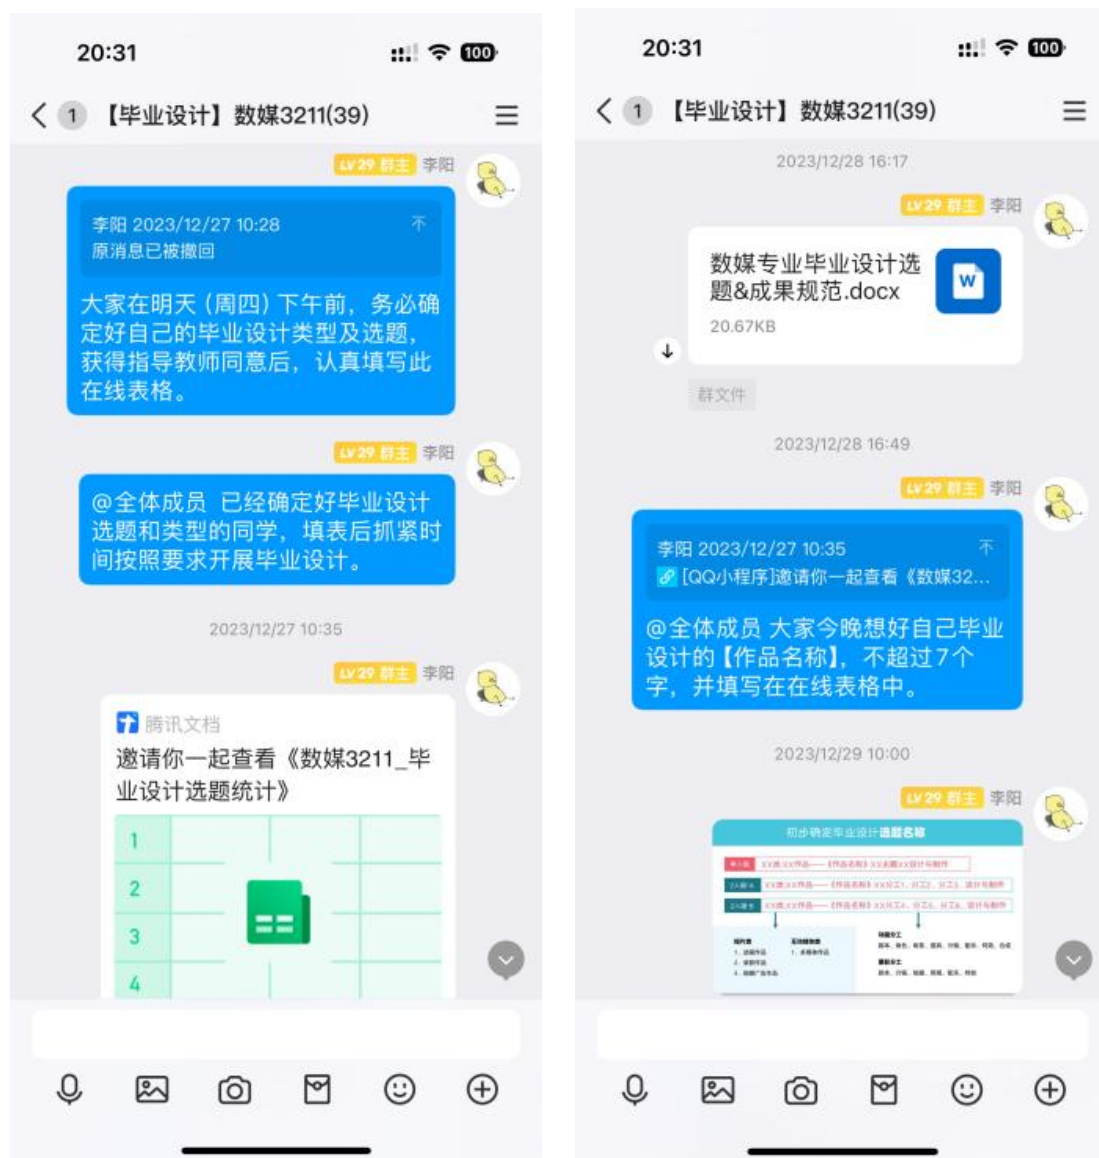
20:31

100

1 【毕业设计】数媒3211(39)

LV29 群主 李阳

李阳 2023/12/27 10:28
原消息已被撤回

大家在明天（周四）下午前，务必确定好自己的毕业设计类型及选题，获得指导教师同意后，认真填写此在线表格。

LV29 群主 李阳

@全体成员 已经确定好毕业设计选题和类型的同学，填表后抓紧时间按照要求开展毕业设计。

2023/12/27 10:35

LV29 群主 李阳

腾讯文档
邀请你一起查看《数媒3211_毕业设计选题统计》

1
2
3
4

20:31

100

1 【毕业设计】数媒3211(39)

2023/12/28 16:17

LV29 群主 李阳

数媒专业毕业设计选题&成果规范.docx
20.67KB

W

群文件

2023/12/28 16:49

LV29 群主 李阳

李阳 2023/12/27 10:35
[QQ小程序]邀请你一起查看《数媒32...

@全体成员 大家今晚想好自己毕业设计的【作品名称】，不超过7个字，并填写在在线表格中。

2023/12/29 10:00

LV29 群主 李阳

初步确定毕业设计选题名称

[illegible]